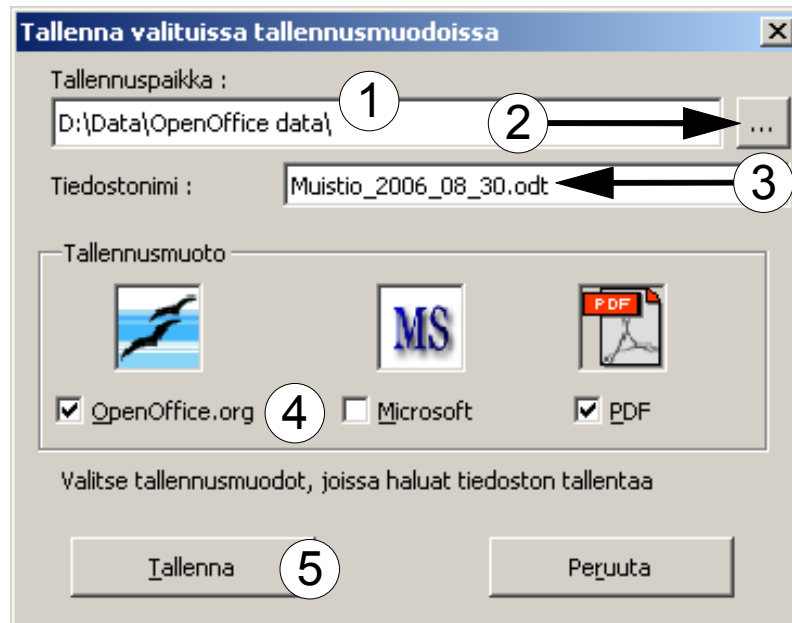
Tallenna valituissa tallennusmuodoissa

Tallennuspaikka :

D:\Data\OpenOffice data\

1

2

...

Tiedostonimi :

Muistio_2006_08_30.odt

3

Tallennusmuoto

MS

PDF

OpenOffice.org

4

Microsoft

PDF

Valitse tallennusmuodot, joissa haluat tiedoston tallentaa

Tallenna

5

Peruuta